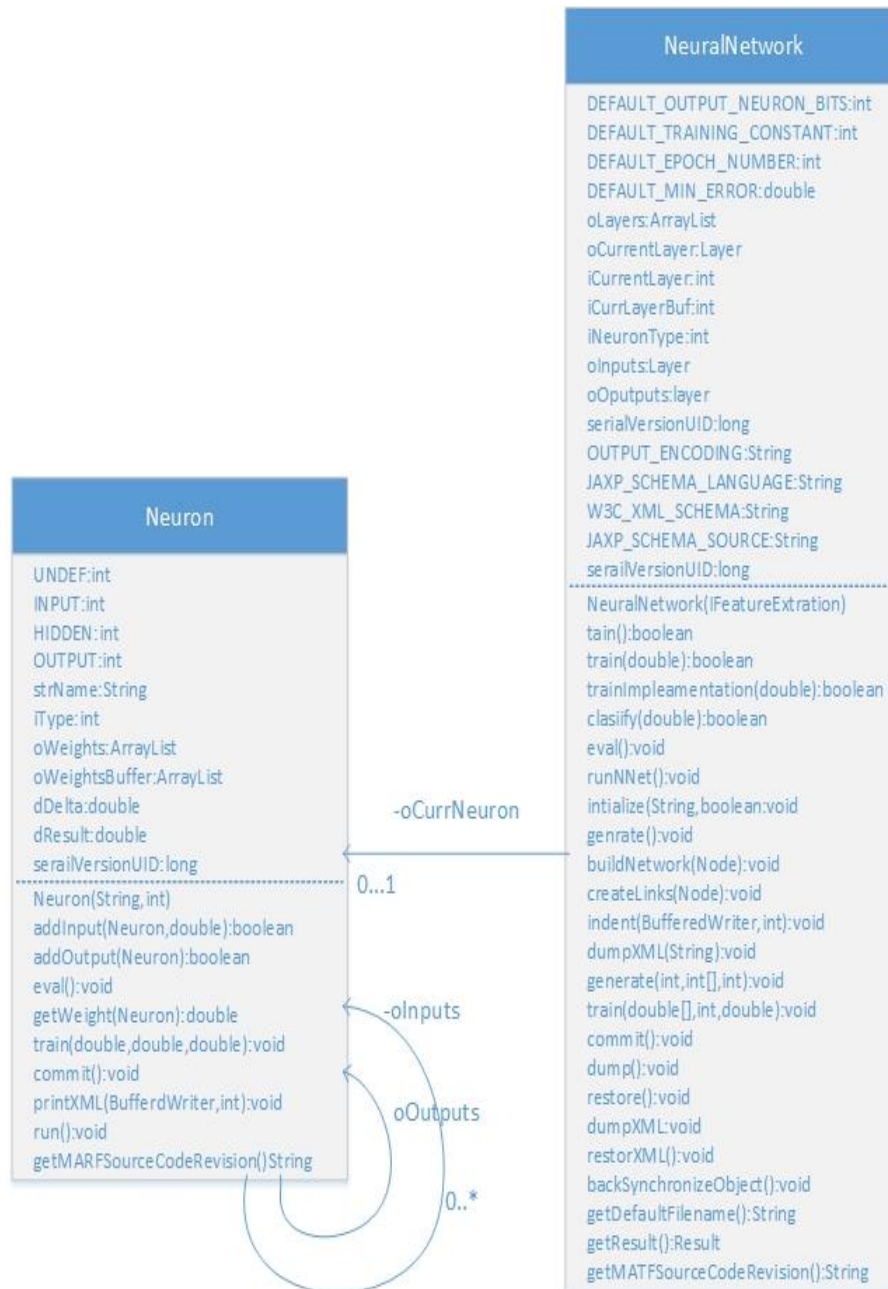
NeuralNetwork

DEFAULT_OUTPUT_NEURON_BITS:int
DEFAULT_TRAINING_CONSTANT:int
DEFAULT_EPOCH_NUMBER:int
DEFAULT_MIN_ERROR:double
oLayers:ArrayList
oCurrentLayer:Layer
iCurrentLayer:int
iCurrLayerBuf:int
iNeuronType:int
oInputs:Layer
oOputputs:layer
serialVersionUID:long
OUTPUT_ENCODING:String
JAXP_SCHEMA_LANGUAGE:String
W3C_XML_SCHEMA:String
JAXP_SCHEMA_SOURCE:String
serailVersionUID:long

NeuralNetwork(IFeatureExtration)
tain():boolean
train(double):boolean
trainImpleamentation(double):boolean
clasiify(double):boolean
eval():void
runNNet():void
intialize(String,boolean:void
genrate():void
buildNetwork(Node):void
createLinks(Node):void
indent(BufferedWriter,int):void
dumpXML(String):void
generate(int,int[],int):void
train(double[],int,double):void
commit():void
dump():void
restore():void
dumpXML:void
restorXML():void
backSynchronizeObject():void
getDefaultFilename():String
getResult():Result
getMATFSourceCodeRevision():String

Neuron

UNDEF:int
INPUT:int
HIDDEN:int
OUTPUT:int
strName:String
iType:int
oWeights:ArrayList
oWeightsBuffer:ArrayList
dDelta:double
dResult:double
serailVersionUID:long

Neuron(String,int)
addInput(Neuron,double):boolean
addOutput(Neuron):boolean
eval():void
getWeight(Neuron):double
train(double,double,double):void
commit():void
printXML(BufferdWriter,int):void
run():void
getMARFSourceCodeRevision()String

-oCurrNeuron
0...1
-oInputs
oOutputs
0..*